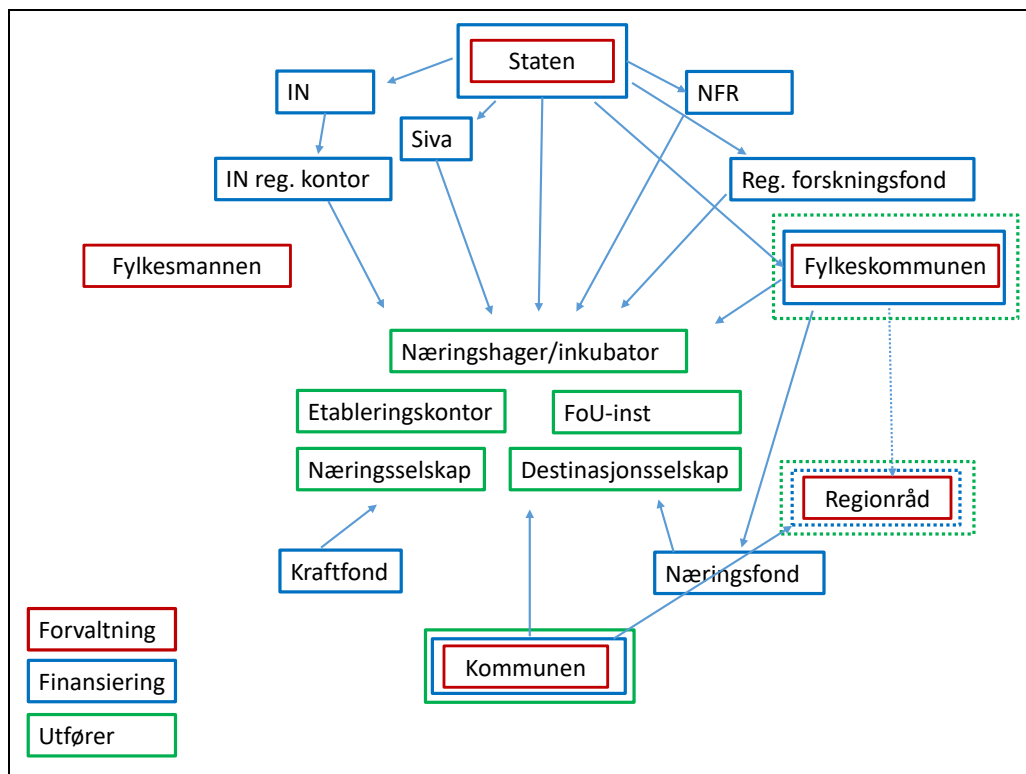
Staten

IN

NFR

Siva

IN reg. kontor

Reg. forskningsfond

Fylkesmannen

Fylkeskommunen

Næringshager/inkubator

Etableringskontor

FoU-inst

Næringsselskap

Destinasjonsselskap

Regionråd

Kraftfond

Næringsfond

Forvaltning

Kommunen

Finansiering

Utfører